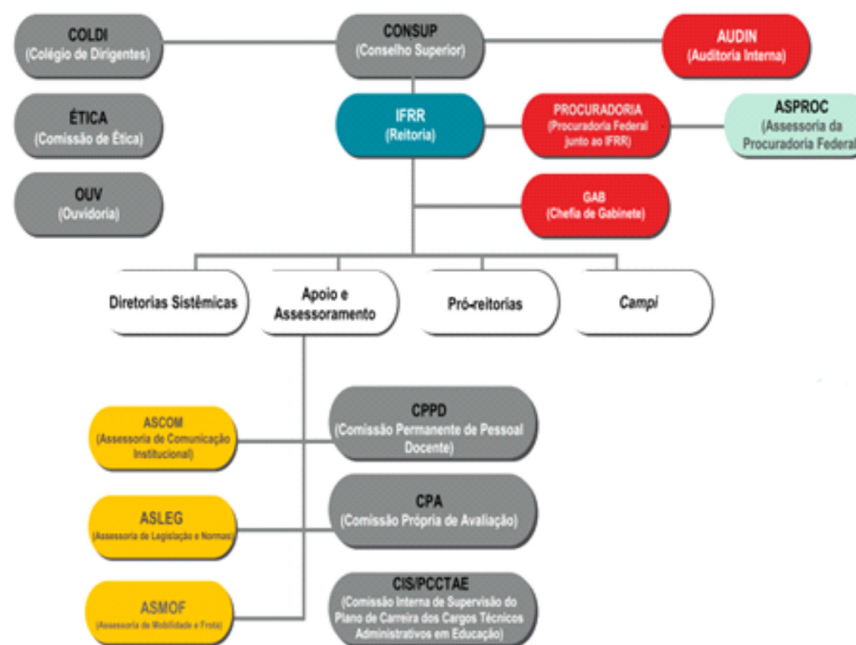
COLDI
(Colégio de Dirigentes)

CONSUP
(Conselho Superior)

AUDIN
(Auditoria Interna)

ÉTICA
(Comissão de Ética)

IFRR
(Reitoria)

PROCURADORIA
(Procuradoria Federal junto ao IFRR)

ASPROC
(Assessoria da Procuradoria Federal

OUV
(Ouvidoria)

GAB
(Chefia de Gabinete)

Diretorias Sistêmicas

Apoio e Assessoramento

Pró-reitorias

Campi

ASCOM
(Assessoria de Comunicação Institucional)

CPPD
(Comissão Permanente de Pessoal Docente)

ASLEG
(Assessoria de Legislação e Normas)

CPA
(Comissão Própria de Avaliação)

ASMOF
(Assessoria de Mobilidade e Frota)

CIS/PCCTAE
(Comissão Interna de Supervisão do Plano de Carreira dos Cargos Técnicos Administrativos em Educação)